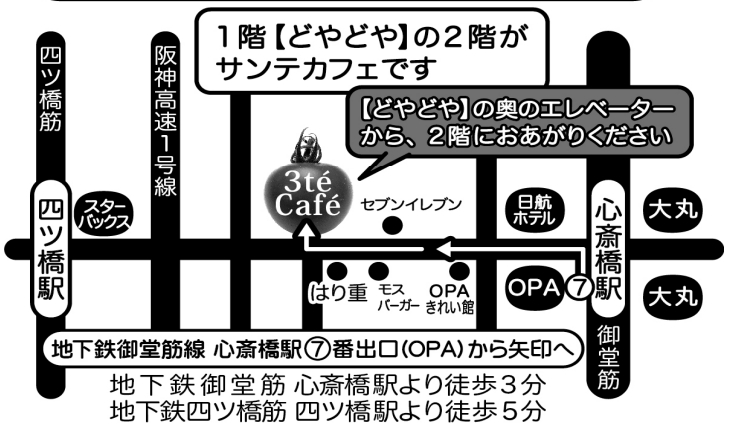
1階【どやどや】の2階が
サンテカフェです

【どやどや】の奥のエレベーター
から、2階におあがりください

四ツ橋筋

阪神高速1号線

3té Café

セブンイレブン

日航ホテル

心斎橋駅

大丸

四ツ橋駅

スターバックス

はり重

モスバーガー

OPA きれい館

OPA

⑦

大丸

御堂筋

地下鉄御堂筋線 心斎橋駅⑦番出口(OPA)から矢印へ

地下鉄御堂筋 心斎橋駅より徒歩3分
地下鉄四ツ橋筋 四ツ橋駅より徒歩5分